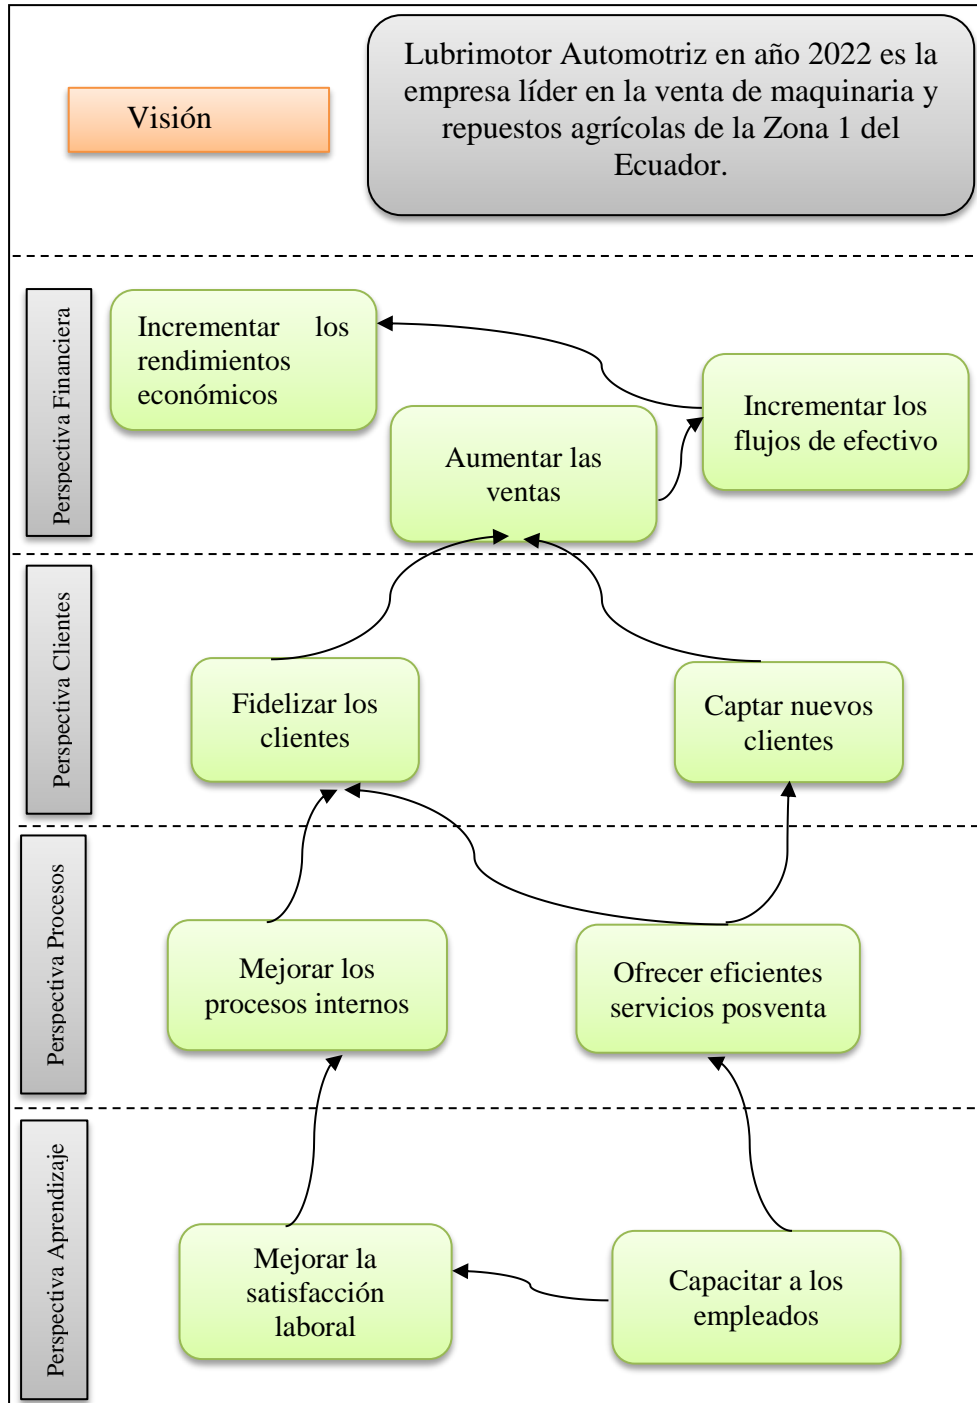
Visión

Lubrimotor Automotriz en año 2022 es la empresa líder en la venta de maquinaria y repuestos agrícolas de la Zona 1 del Ecuador.

Perspectiva Financiera

Incrementar los rendimientos económicos

Aumentar las ventas

Incrementar los flujos de efectivo

Perspectiva Clientes

Fidelizar los clientes

Captar nuevos clientes

Perspectiva Procesos

Mejorar los procesos internos

Ofrecer eficientes servicios posventa

Perspectiva Aprendizaje

Mejorar la satisfacción laboral

Capacitar a los empleados